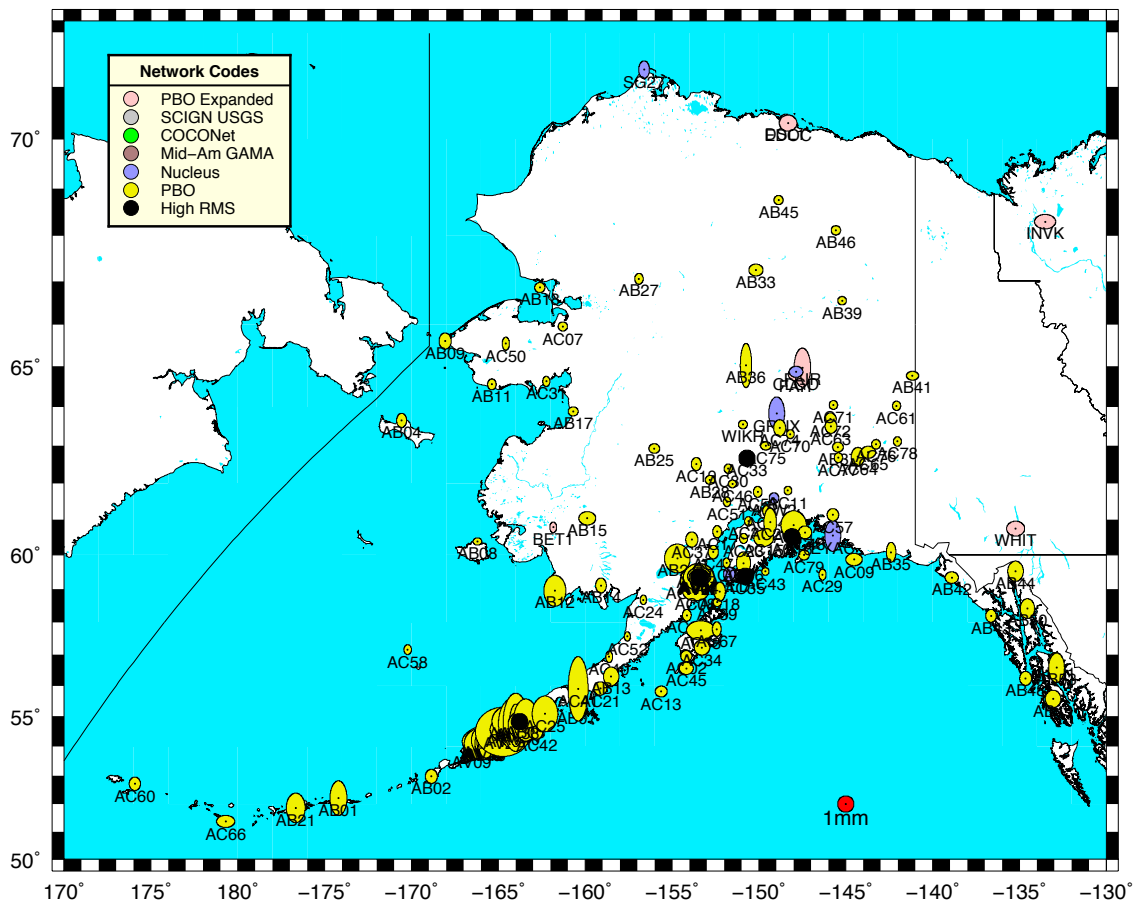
Network Codes
PBO Expanded
SCIGN USGS
COCONet
Mid–Am GAMA
Nucleus
PBO
High RMS

SG27
DDOC
INVK
AB45
AB46
AB33
AB27
AB18
AB39
AC07
AB09
AC50
AB36
CLGO
FAIR
AB41
AB11
AC31
AB04
AB17
AC71
GRNX
AC61
AC72
WIKR
AC63
AC70
AC75
AB25
AC78
AC33
AC64
AC10
AC30
AC46
AB2
AC51
AC11
AC57
AB15
BET1
AB08
AC37
AC79
AC09
AB35
AC29
AB42
AB44
AB12
AC43
AC24
AC05
AC18
AC67
AC34
AC58
AC52
AC45
AB13
AC13
AC21
AB48
AC25
AC42
AV09
AC60
AB02
AB21
AB01
AC66
1mm
70°
65°
60°
55°
50°
170°
175°
180°
-175°
-170°
-165°
-160°
-155°
-150°
-145°
-140°
-135°
-130°